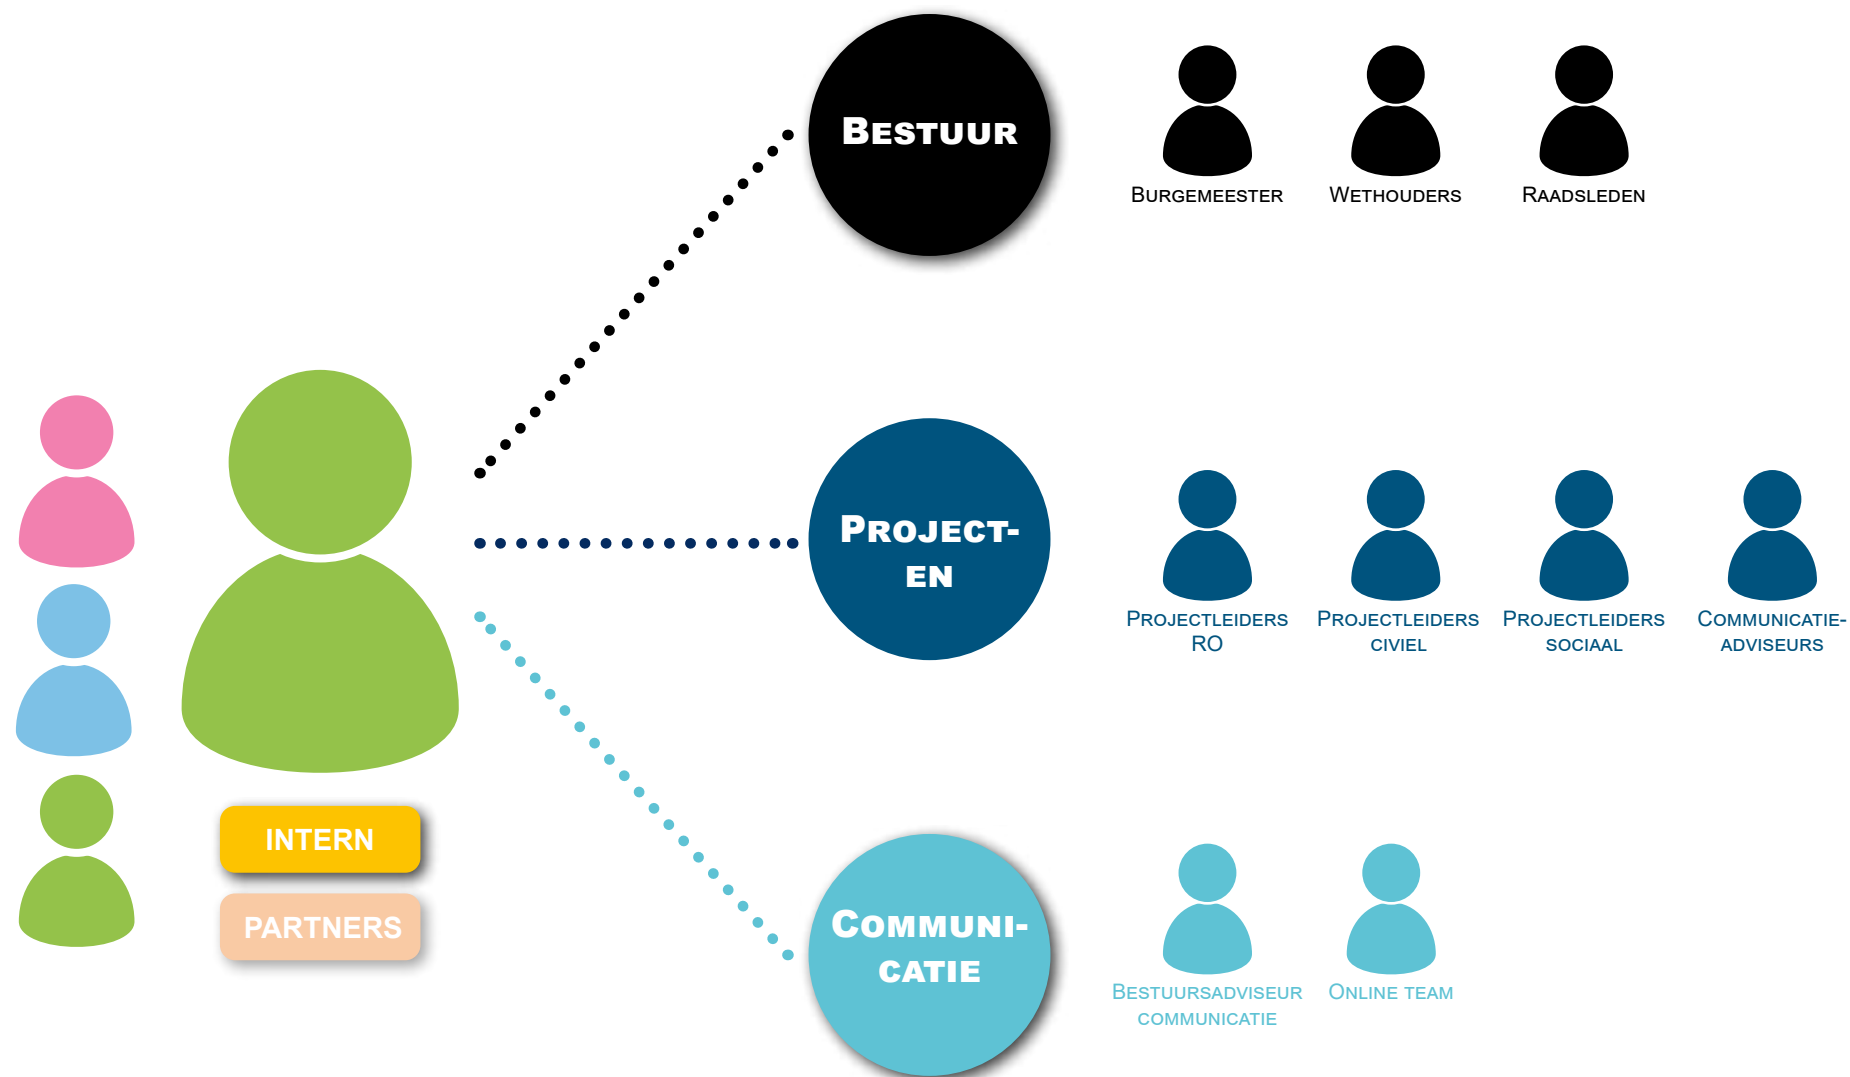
Bestuur

Burgemeester
Wethouders
Raadsleden

Project-en

Projectleiders RO
Projectleiders civiel
Projectleiders sociaal
Communicatie-adviseurs

Communi-catie

Bestuursadviseur communicatie
Online team

INTERN
PARTNERS